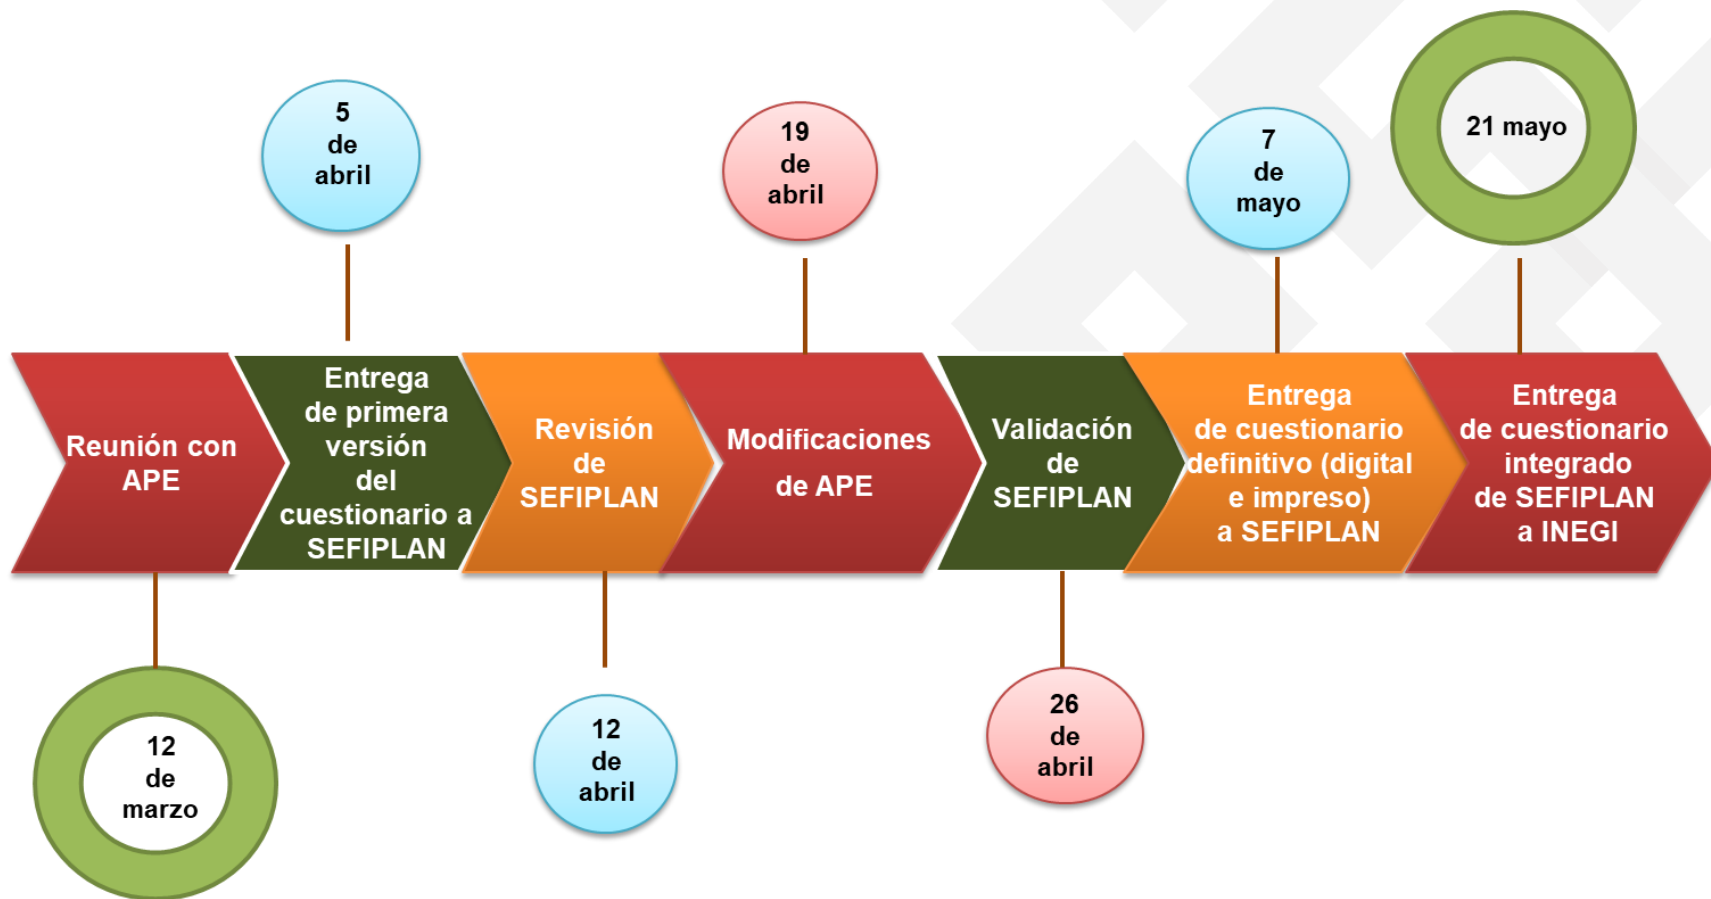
Reunión con APE

12 de marzo

5 de abril

Entrega de primera versión del cuestionario a SEFIPLAN

Revisión de SEFIPLAN

12 de abril

19 de abril

Modificaciones de APE

Validación de SEFIPLAN

26 de abril

7 de mayo

Entrega de cuestionario definitivo (digital e impreso) a SEFIPLAN

21 mayo

Entrega de cuestionario integrado de SEFIPLAN a INEGI